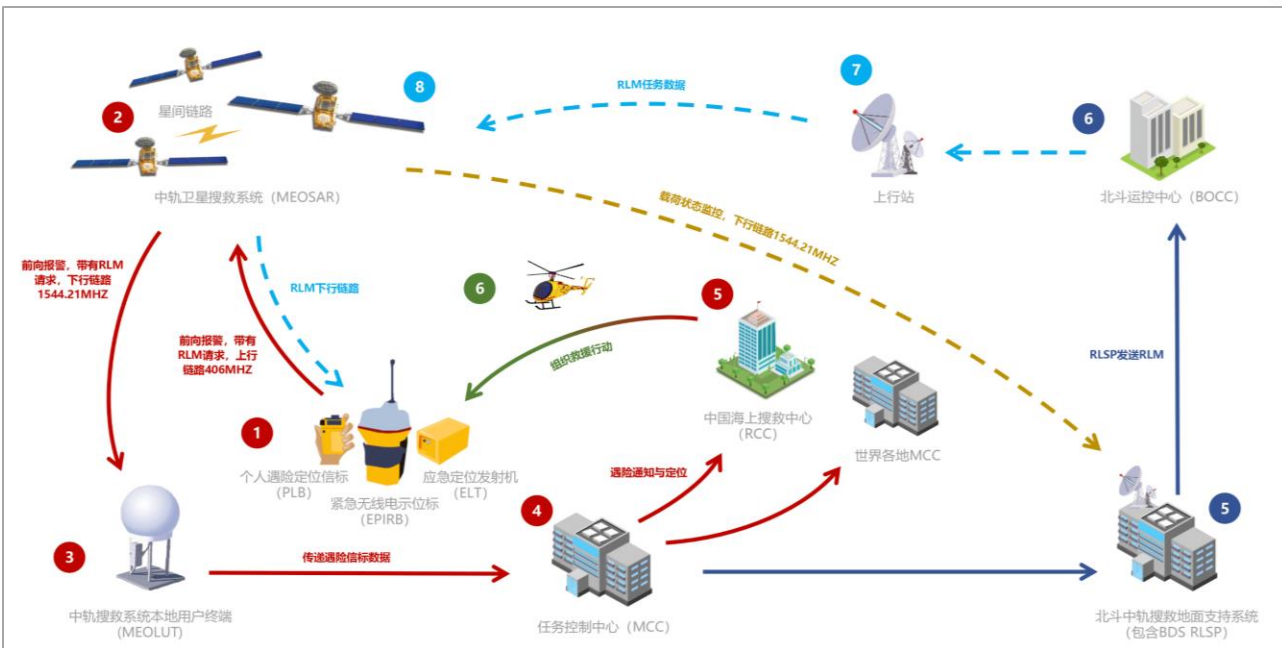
8

RLM任务数据

7

6

2

星间链路

中轨卫星搜救系统（MEOSAR）

上行站

北斗运控中心（BOCC）

载荷状态监控，下行链路1544.21MHZ

前向报警，带有RLM请求，下行链路1544.21MHZ

RLM下行链路

6

5

前向报警，带有RLM请求，上行链路406MHZ

组织救援行动

RLSP发送RLM

中国海上搜救中心（RCC）

世界各地MCC

1

个人遇险定位信标（PLB）

紧急无线电示位标（EPIRB）

应急定位发射机（ELT）

遇险通知与定位

4

5

3

传送遇险信标数据

中轨搜救系统本地用户终端（MEOLUT）

任务控制中心（MCC）

北斗中轨搜救地面支持系统（包含BDS RLSP）